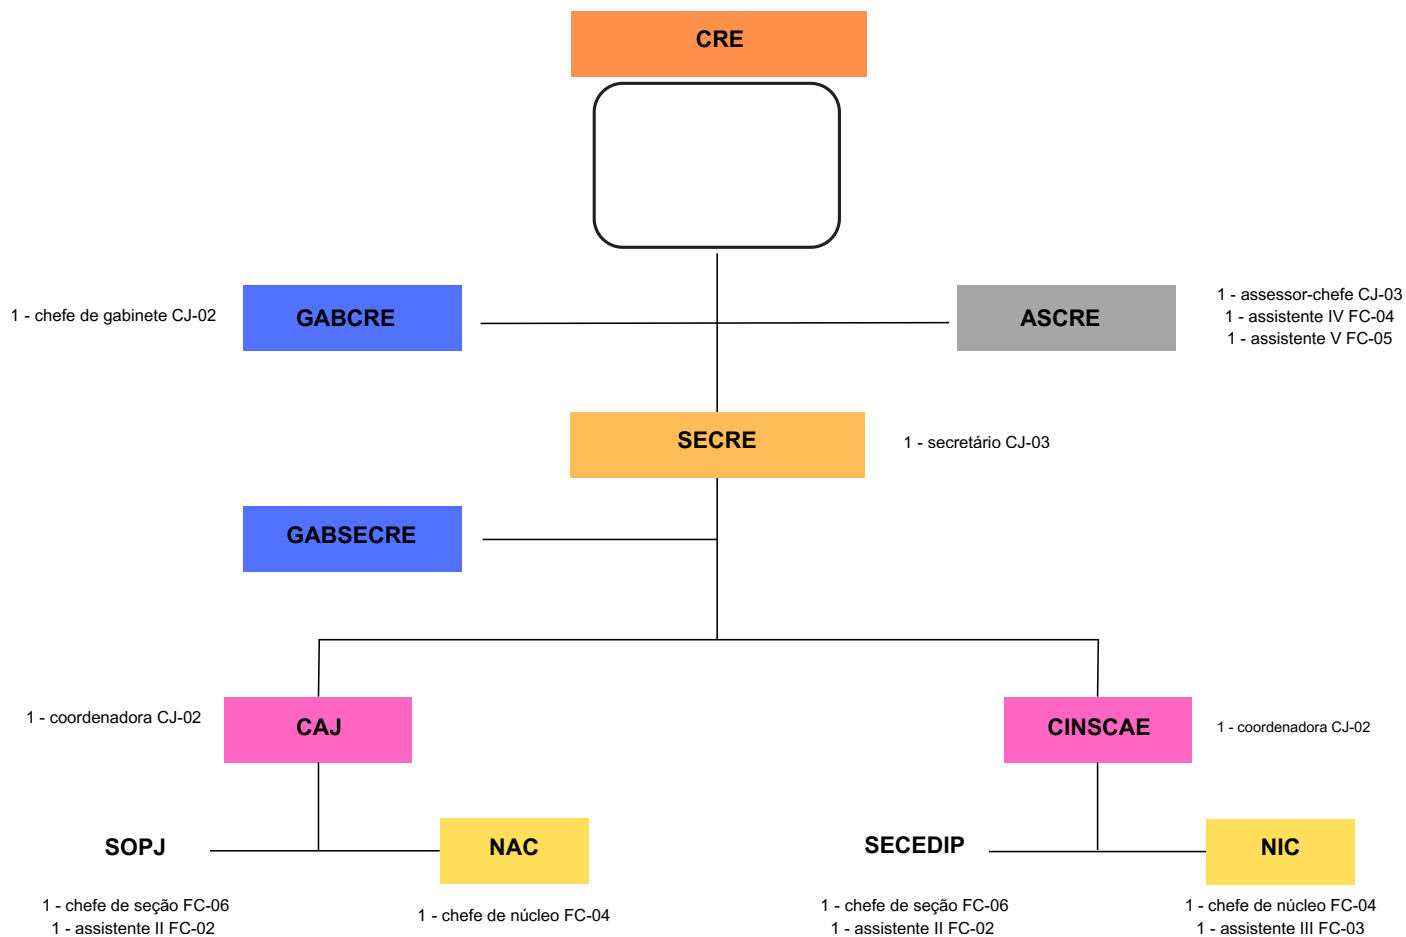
CRE

1 - chefe de gabinete CJ-02

GABCRE

ASCRE

1 - assessor-chefe CJ-03
1 - assistente IV FC-04
1 - assistente V FC-05

SECRE

1 - secretário CJ-03

GABSECRE

1 - coordenadora CJ-02

CAJ

CINSCAE

1 - coordenadora CJ-02

SOPJ

NAC

SECEDIP

NIC

1 - chefe de seção FC-06
1 - assistente II FC-02

1 - chefe de núcleo FC-04

1 - chefe de seção FC-06
1 - assistente II FC-02

1 - chefe de núcleo FC-04
1 - assistente III FC-03